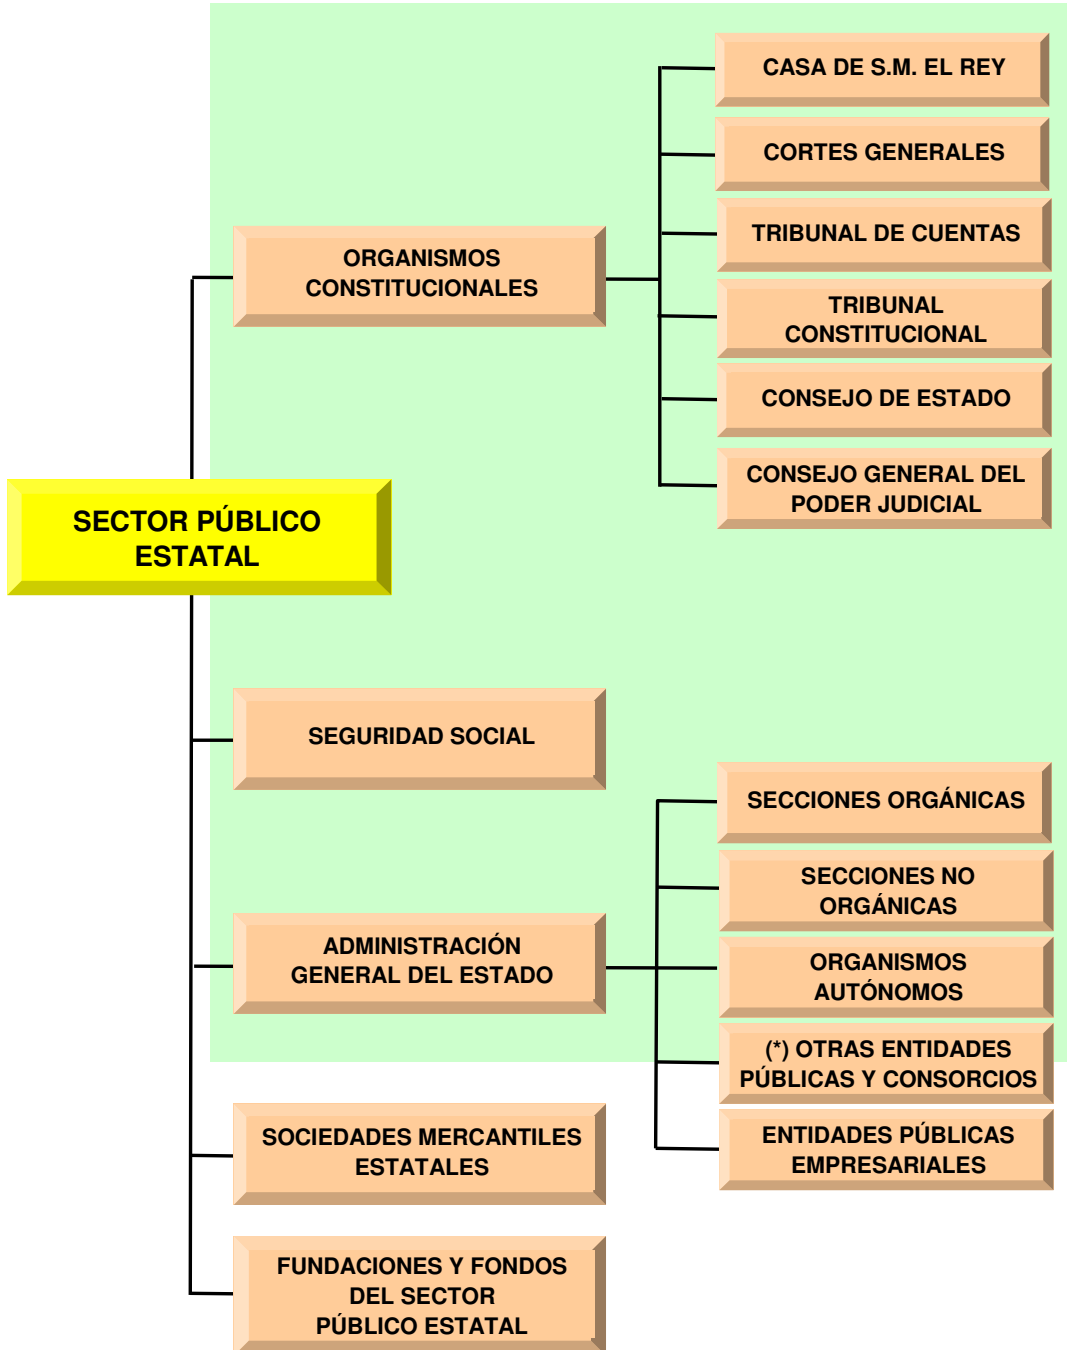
SECTOR PÚBLICO ESTATAL

ORGANISMOS CONSTITUCIONALES

CASA DE S.M. EL REY

CORTES GENERALES

TRIBUNAL DE CUENTAS

TRIBUNAL CONSTITUCIONAL

CONSEJO DE ESTADO

CONSEJO GENERAL DEL PODER JUDICIAL

SEGURIDAD SOCIAL

ADMINISTRACIÓN GENERAL DEL ESTADO

SECCIONES ORGÁNICAS

SECCIONES NO ORGÁNICAS

ORGANISMOS AUTÓNOMOS

(*) OTRAS ENTIDADES PÚBLICAS Y CONSORCIOS

ENTIDADES PÚBLICAS EMPRESARIALES

SOCIEDADES MERCANTILES ESTATALES

FUNDACIONES Y FONDOS DEL SECTOR PÚBLICO ESTATAL